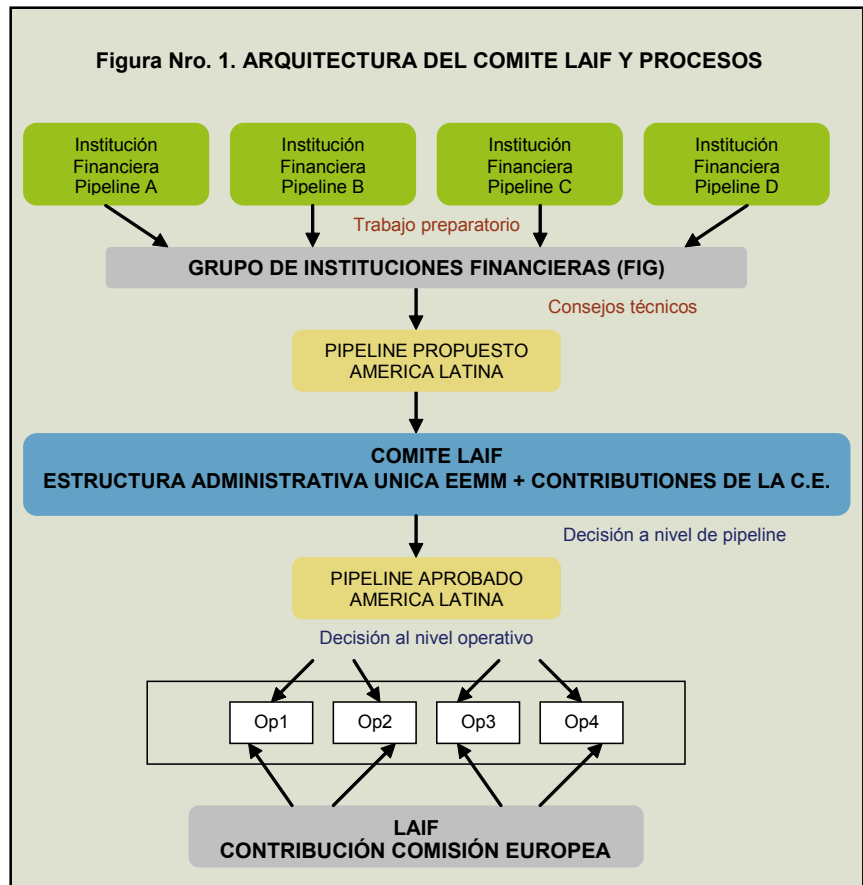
Figura Nro. 1. ARQUITECTURA DEL COMITE LAIF Y PROCESOS

Institución Financiera Pipeline A

Institución Financiera Pipeline B

Institución Financiera Pipeline C

Institución Financiera Pipeline D

Trabajo preparatorio

GRUPO DE INSTITUCIONES FINANCIERAS (FIG)

Consejos técnicos

PIPELINE PROPUESTO AMERICA LATINA

COMITE LAIF
ESTRUCTURA ADMINISTRATIVA UNICA EEMM + CONTRIBUTIONES DE LA C.E.

Decisión a nivel de pipeline

PIPELINE APROBADO AMERICA LATINA

Decisión al nivel operativo

Op1

Op2

Op3

Op4

LAIF
CONTRIBUCIÓN COMISIÓN EUROPEA